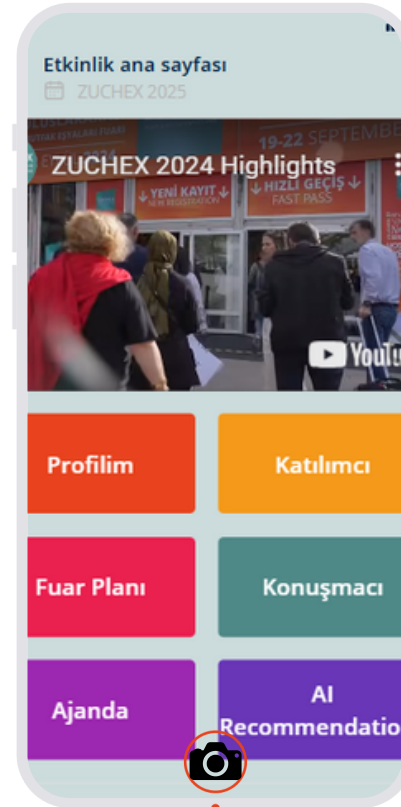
Etkinlik ana sayfası

ZUCHEX 2025

19-22 SEPTEMBE

ZUCHEX 2024 Highlights

YENİ KAYIT
NEW REGISTRATION

HIZLI GEÇİŞ
FAST PASS

YouTu

Profilim

Katılımcı

Fuar Planı

Konuşmacı

Ajanda

AI Recommendatio